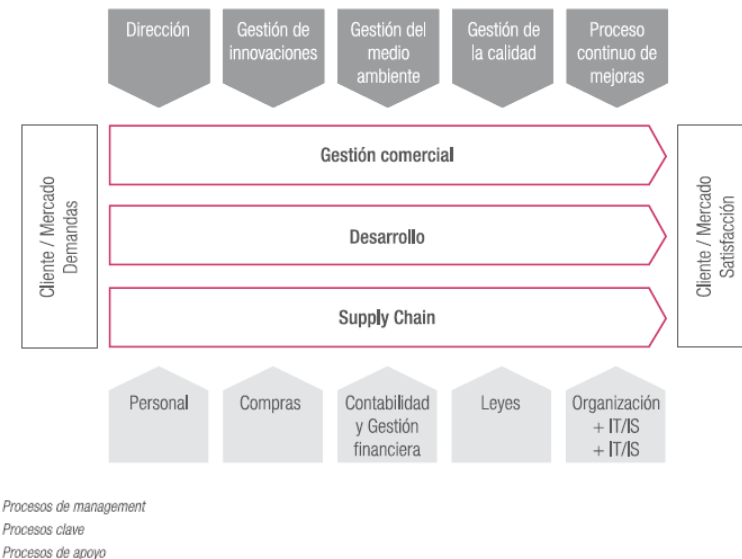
Dirección

Gestión de innovaciones

Gestión del medio ambiente

Gestión de la calidad

Proceso continuo de mejoras

Cliente / Mercado Demandas

Gestión comercial

Desarrollo

Supply Chain

Cliente / Mercado Satisfacción

Personal

Compras

Contabilidad y Gestión financiera

Leyes

Organización + IT/IS + IT/IS

Procesos de management
Procesos clave
Procesos de apoyo